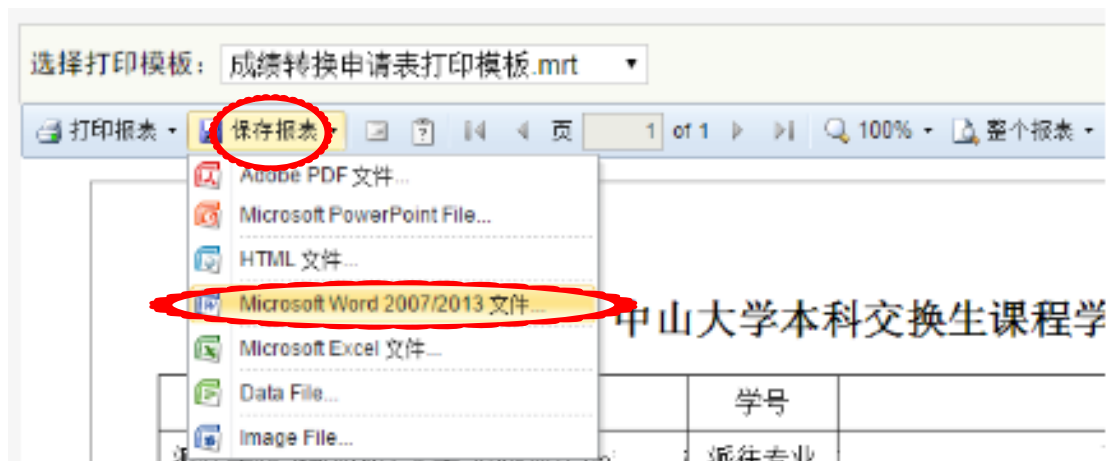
选择打印模板： 成绩转换申请表打印模板.mrt

打印报表 · 保存报表 · 页 1 of 1 100% · 整个报表 ·

Adobe PDF 文件...
Microsoft PowerPoint File...
HTML 文件...
Microsoft Word 2007/2013 文件...
Microsoft Excel 文件...
Data File...
Image File...

中山大学本科交换生课程学

学号

派往专业